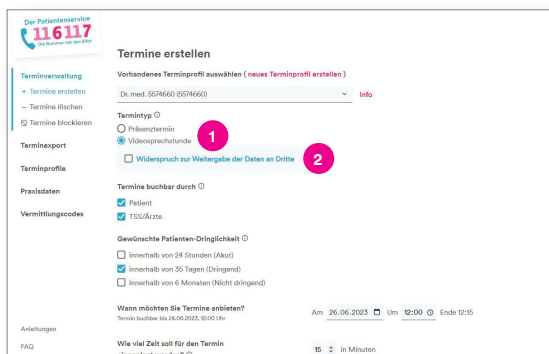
Der Patientenservice
116117
Die Nummer mit den Elfen

Termine erstellen

Terminverwaltung
+ Termine erstellen
– Termine löschen
Termine blockieren

Terminexport

Terminprofile

Praxisdaten

Vermittlungscodes

Anleitungen

FAQ

Vorhandenes Terminprofil auswählen ( neues Terminprofil erstellen )

Dr. med. 5574660 (5574660)

Info

Termintyp ⓘ

Präsenztermin

Videosprechstunde

1

Widerspruch zur Weitergabe der Daten an Dritte

2

Termine buchbar durch ⓘ

Patient

TSS/Ärzte

Gewünschte Patienten-Dringlichkeit ⓘ

innerhalb von 24 Stunden (Akut)

innerhalb von 35 Tagen (Dringend)

innerhalb von 6 Monaten (Nicht dringend)

Wann möchten Sie Termine anbieten?
Termin buchbar bis 24.06.2023, 12:00 Uhr

Am 26.06.2023 Um 12:00 Ende 12:15

Wie viel Zeit soll für den Termin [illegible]

15 in Minuten